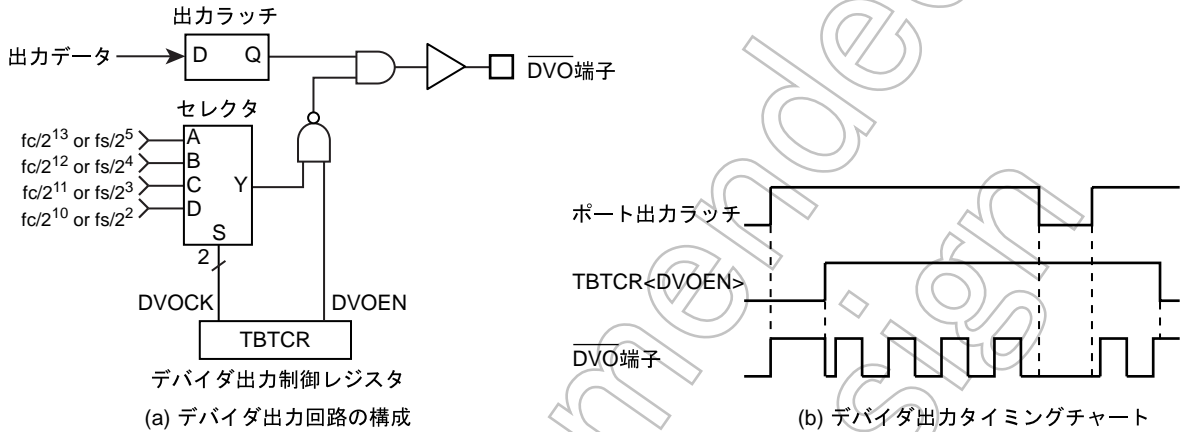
出力ラッチ

出力データ

D Q

$\overline{DVO}$端子

セレクタ

fc/$2^{13}$ or fs/$2^5$

fc/$2^{12}$ or fs/$2^4$

fc/$2^{11}$ or fs/$2^3$

fc/$2^{10}$ or fs/$2^2$

A

B

C

D

Y

S

2

DVOCK

DVOEN

TBTCR

デバイダ出力制御レジスタ

(a) デバイダ出力回路の構成

ポート出力ラッチ

TBTCR<DVOEN>

$\overline{DVO}$端子

(b) デバイダ出力タイミングチャート

mendesign